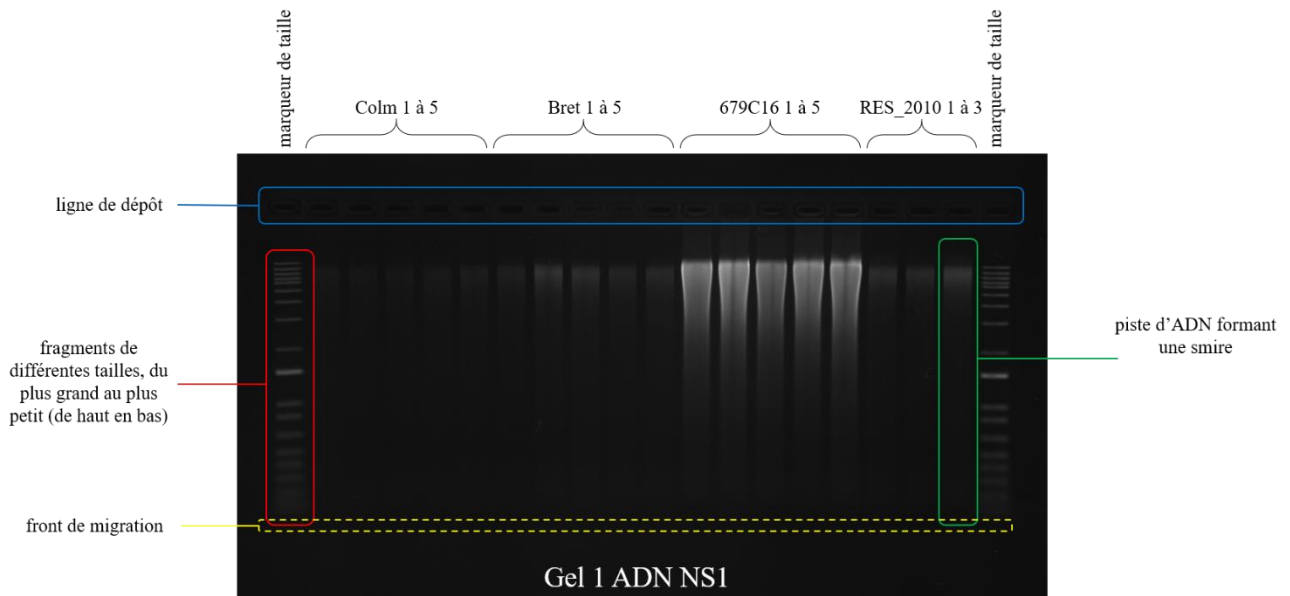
marqueur de taille

Colm 1 à 5

Bret 1 à 5

679C16 1 à 5

RES_2010 1 à 3

marqueur de taille

ligne de dépôt

fragments de différentes tailles, du plus grand au plus petit (de haut en bas)

piste d'ADN formant une smire

front de migration

Gel 1 ADN NS1